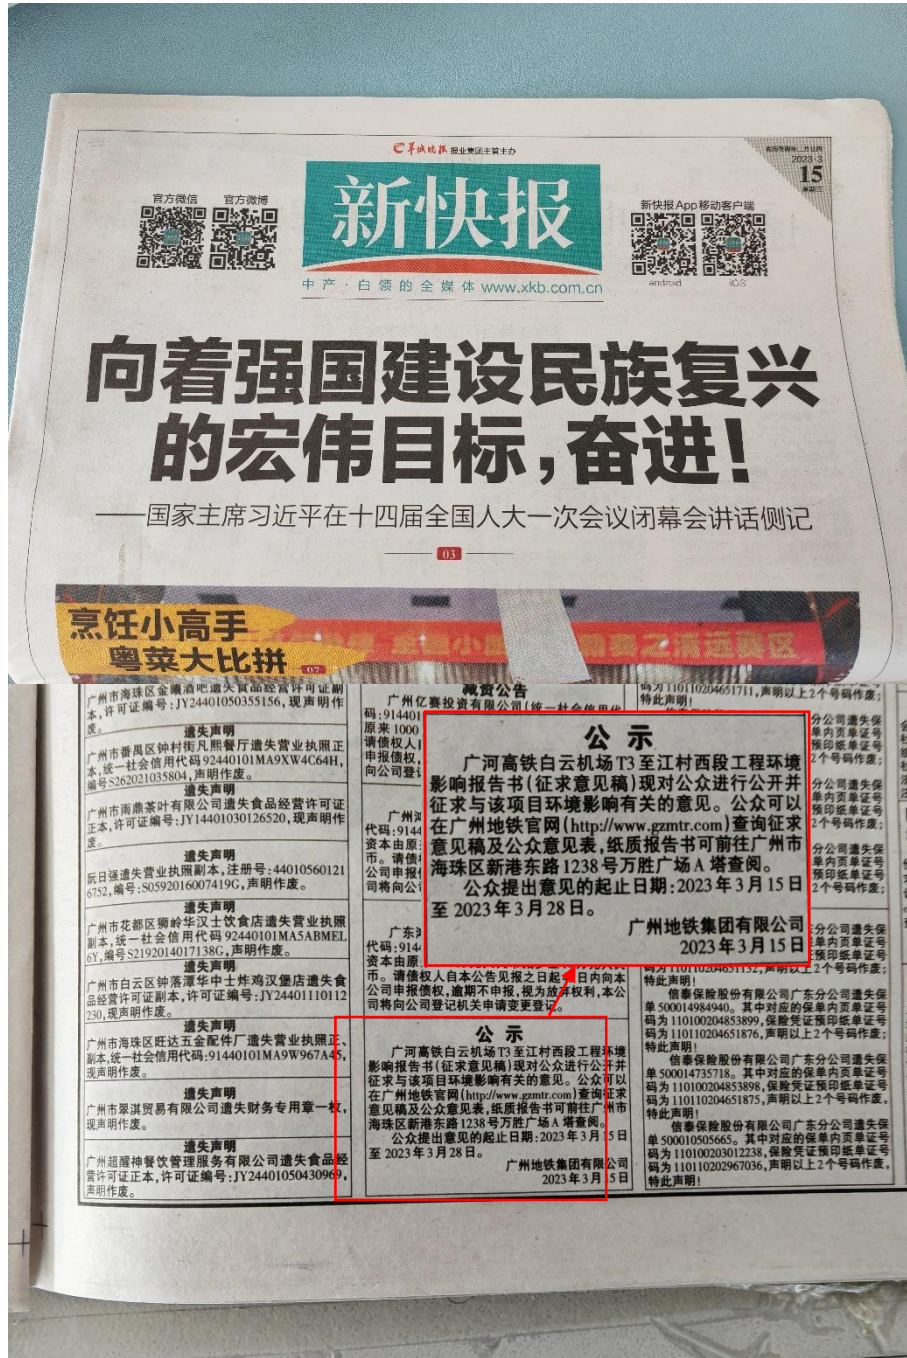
羊城晚报报业集团主办

官方微信 官方微博

新快报

中产·白领的全媒体 www.xkb.com.cn

新快报App移动客户端

android iOS

2023·3
15

向着强国建设民族复兴的宏伟目标，奋进！

——国家主席习近平在十四届全国人大一次会议闭幕会讲话侧记

03

烹饪小高手
粤菜大比拼
07

广州市海珠区金曦酒吧遗失食品经营许可证副本，许可证编号：JY24401050355156，现声明作废。

遗失声明
广州市番禺区钟村街凡熙餐厅遗失营业执照正本，统一社会信用代码92440101MA9XW4C64H，编号S262021035804，声明作废。

遗失声明
广州市雨鼎茶叶有限公司遗失食品经营许可证正本，许可证编号：JY14401030126520，现声明作废。

遗失声明
阮日强遗失营业执照副本，注册号：440105601216752，编号：S0592016007419G，声明作废。

遗失声明
广州市花都区狮岭华汉士饮食店遗失营业执照副本，统一社会信用代码92440101MA5ABMEL6Y，编号S2192014017138G，声明作废。

遗失声明
广州市白云区钟落潭华中士炸鸡汉堡店遗失食品经营许可证副本，许可证编号：JY24401110112230，现声明作废。

遗失声明
广州市海珠区旺达五金配件厂遗失营业执照正、副本，统一社会信用代码：91440101MA9W967A45，现声明作废。

遗失声明
广州市翠淇贸易有限公司遗失财务专用章一枚，现声明作废。

遗失声明
广州超醒神餐饮管理服务有限公司遗失食品经营许可证正本，许可证编号：JY24401050430969，声明作废。

减资公告
广州亿赛投资有限公司(统一社会信用代码：91440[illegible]原来1000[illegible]请债权人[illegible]申报债权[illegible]向公司登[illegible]

广州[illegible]代码：914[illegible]市。请债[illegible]申报债权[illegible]司将向公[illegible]

广东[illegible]代码：914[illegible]资本由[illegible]市。请债权人自本公告见报之日起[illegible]日内向本公司申报债权，逾期不申报，视为放弃权利，本公司将向公司登记机关申请变更登记。

公 示
广河高铁白云机场T3至江村西段工程环境影响报告书(征求意见稿)现对公众进行公开并征求与该项目环境影响有关的意见。公众可以在广州地铁官网(http://www.gzmtr.com)查询征求意见稿及公众意见表，纸质报告书可前往广州市海珠区新港东路1238号万胜广场A塔查阅。
公众提出意见的起止日期：2023年3月15日至2023年3月28日。
广州地铁集团有限公司
2023年3月15日

码为110110204651711，声明以上2个号码作废。

分公司遗失保单内页单证号预印纸单证号2个号码作废。

码为110110204651132，声明以上2个号码作废，特此声明！

信泰保险股份有限公司广东分公司遗失保单500014984940。其中对应的保单内页单证号码为110100204853899，保险凭证预印纸单证号码为110110204651876，声明以上2个号码作废，特此声明！

信泰保险股份有限公司广东分公司遗失保单500014735718。其中对应的保单内页单证号码为110100204853898，保险凭证预印纸单证号码为110110204651875，声明以上2个号码作废，特此声明！

信泰保险股份有限公司广东分公司遗失保单500010505665。其中对应的保单内页单证号码为110100203012238，保险凭证预印纸单证号码为110110202967036，声明以上2个号码作废，特此声明！